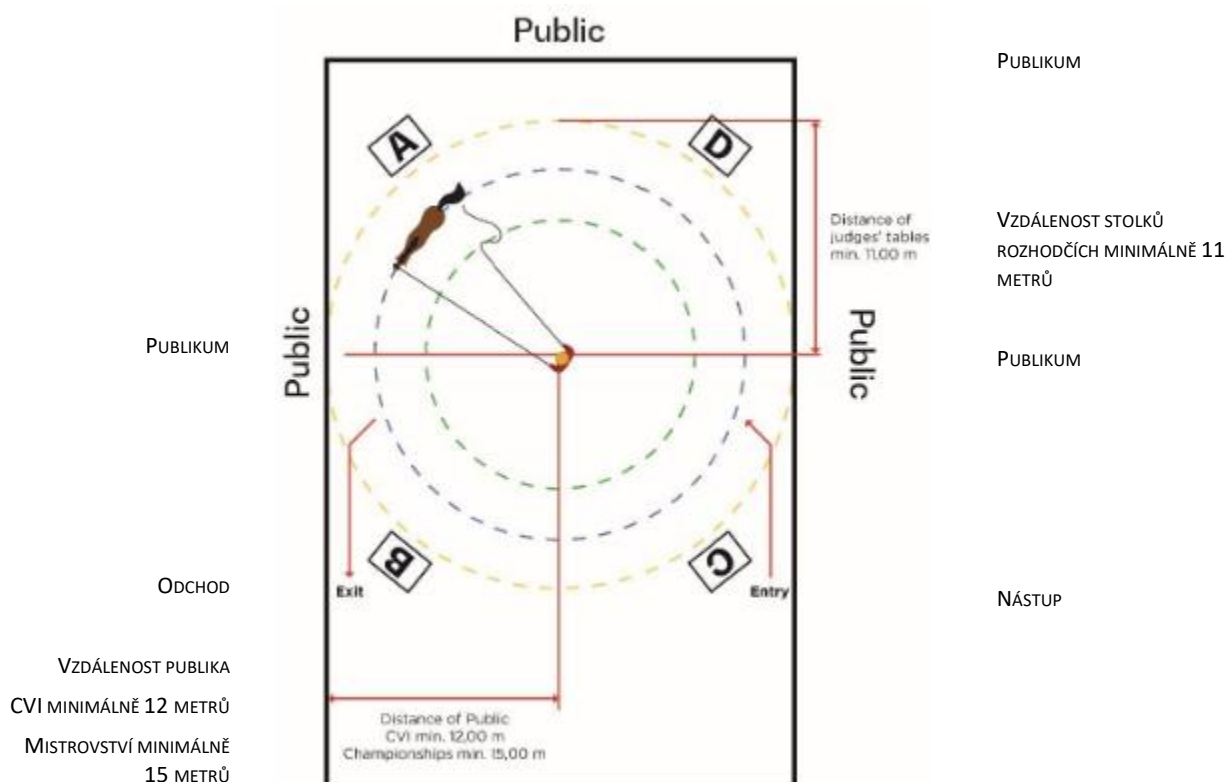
Public

PUBLIKUM

A

D

Distance of judges' tables min. 11,00 m

VZDÁLENOST STOLKŮ ROZHODČÍCH MINIMÁLNĚ 11 METRŮ

PUBLIKUM

Public

Public

PUBLIKUM

B

C

ODCHOD

Exit

Entry

NÁSTUP

VZDÁLENOST PUBLIKA

CVI MINIMÁLNĚ 12 METRŮ

MISTROVSTVÍ MINIMÁLNĚ 15 METRŮ

Distance of Public
CVI min. 12,00 m
Championships min. 15,00 m